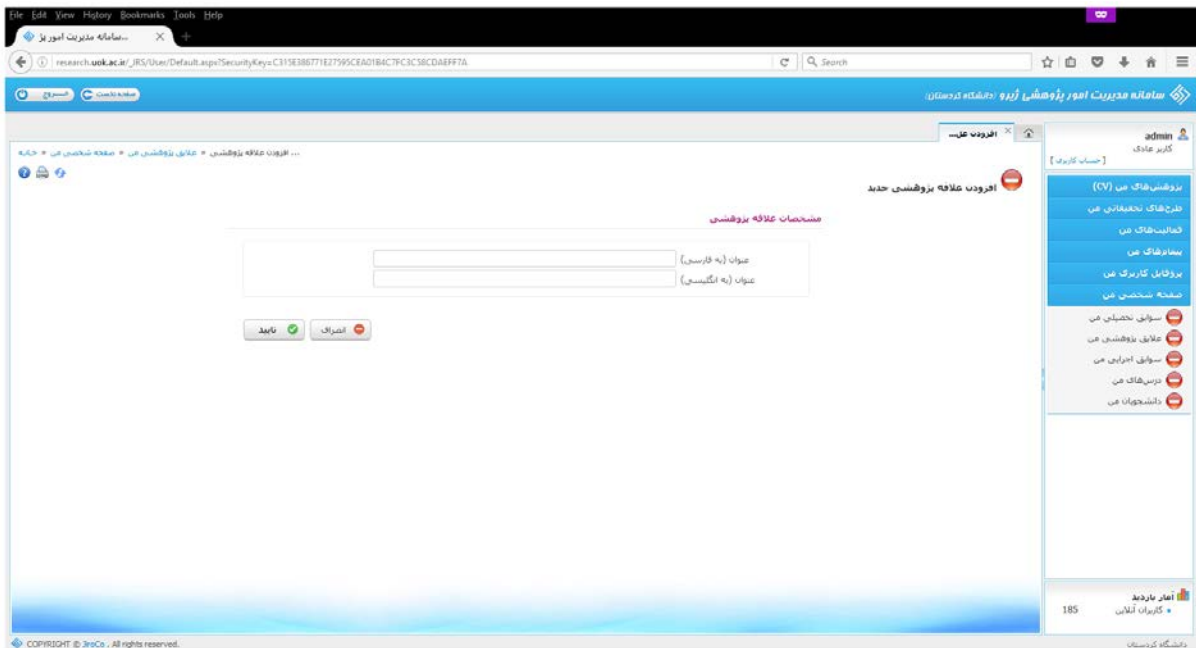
File Edit View History Bookmarks Tools Help

...سامانه مدیریت امور پژ

research.uok.ac.ir/_JRS/User/Default.aspx?SecurityKey=C315E386771E27595CEA01B4C7FC3C58CDAEFF7A

Search

سامانه مدیریت امور پژوهشی ژیرو (دانشگاه کردستان)

صفحه نخست | خروج

admin
کاربر عادی
[ حساب کاربری ]

افزودن علا...

... افزودن علاقه پژوهشی » علایق پژوهشی من » صفحه شخصی من » خانه

افزودن علاقه پژوهشی جدید

مشخصات علاقه پژوهشی

عنوان (به فارسی)
عنوان (به انگلیسی)

انصراف | تایید

پژوهش‌های من (CV)
طرح‌های تحقیقاتی من
فعالیت‌های من
پیام‌های من
پروفایل کاربری من
صفحه شخصی من
سوابق تحصیلی من
علایق پژوهشی من
سوابق اجرایی من
درس‌های من
دانشجویان من

آمار بازدید
• کاربران آنلاین 185

COPYRIGHT © JiroCo , All rights reserved.

دانشگاه کردستان